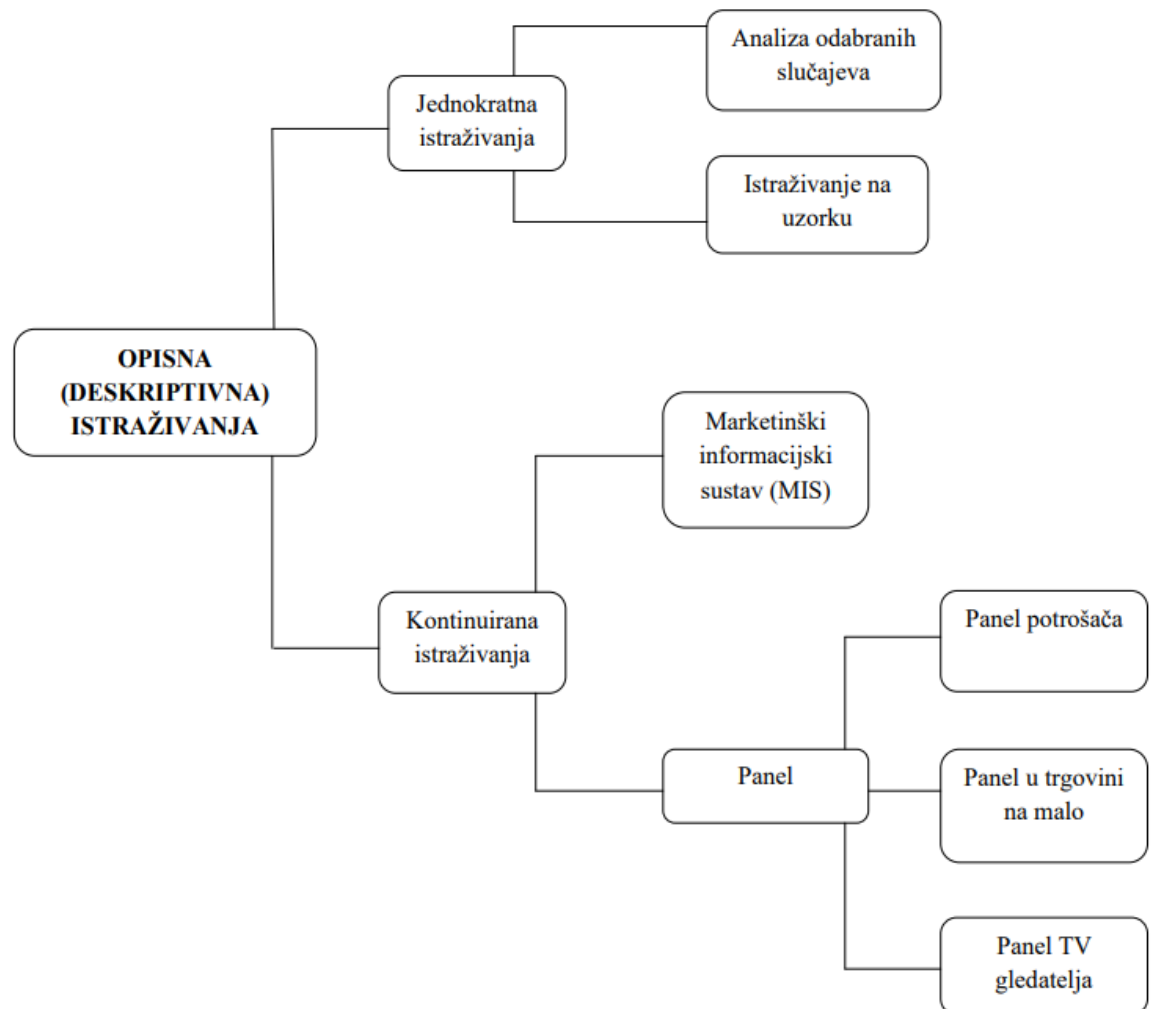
OPISNA (DESKRIPTIVNA) ISTRAŽIVANJA

Jednokratna istraživanja

Analiza odabranih slučajeva

Istraživanje na uzorku

Kontinuirana istraživanja

Marketinški informacijski sustav (MIS)

Panel

Panel potrošača

Panel u trgovini na malo

Panel TV gledatelja